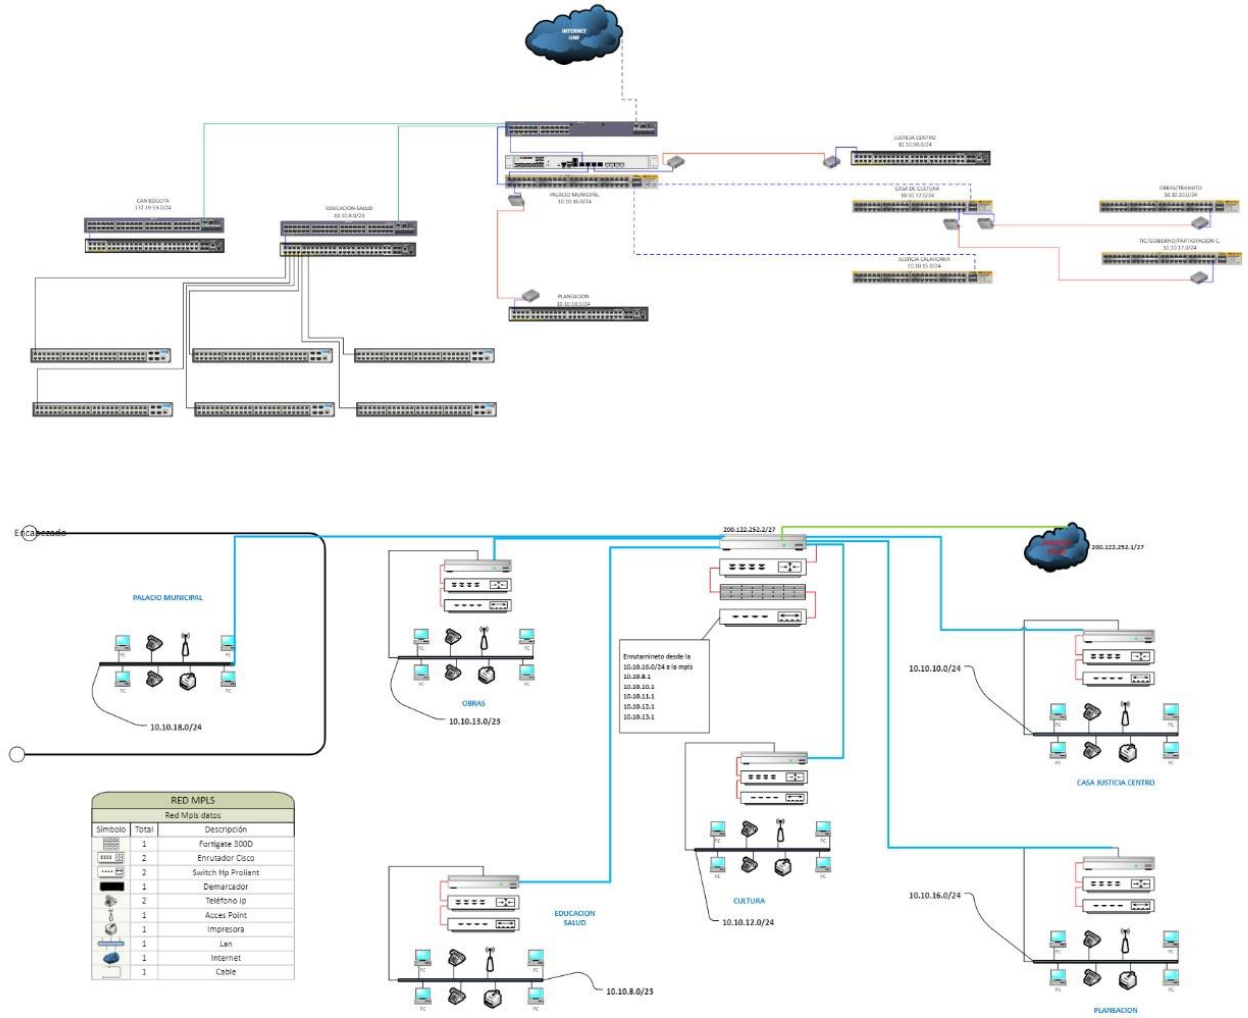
INTERNET
UNE

JUSTICIA CENTRO
10.10.10.0/24

CAN BOGOTA
172.19.18.0/24

EDUCACION-SALUD
10.10.8.0/23

PALACIO MUNICIPAL
10.10.18.0/24

CASA DE CULTURA
10.10.12.0/24

OBRAS/TRANSITO
10.10.20.0/24

TIC/GOBIERNO/PARTICIPACION C.
10.10.17.0/24

JUSTICIA CALAHORRA
10.10.15.0/24

PLANEACION
10.10.16.0/24

Encabezado

200.122.252.2/27

200.122.252.1/27

PALACIO MUNICIPAL

10.10.18.0/24

OBRAS

10.10.13.0/23

Enrutamineto desde la 10.10.16.0/24 a la mpls
10.10.8.1
10.10.10.1
10.10.11.1
10.10.12.1
10.10.13.1

10.10.10.0/24

CASA JUSTICIA CENTRO

CULTURA

10.10.12.0/24

EDUCACION SALUD

10.10.8.0/23

10.10.16.0/24

PLANEACION

| RED MPLS | | |
|---|---|---|
| Red Mpls datos | | |
| Simbolo | Total | Descripción |
| | 1 | Fortigate 300D |
| | 2 | Enrutador Cisco |
| | 2 | Switch Hp Proliant |
| | 1 | Demarcador |
| | 2 | Teléfono Ip |
| | 1 | Acces Point |
| | 1 | Impresora |
| | 1 | Lan |
| | 1 | Internet |
| | 1 | Cable |